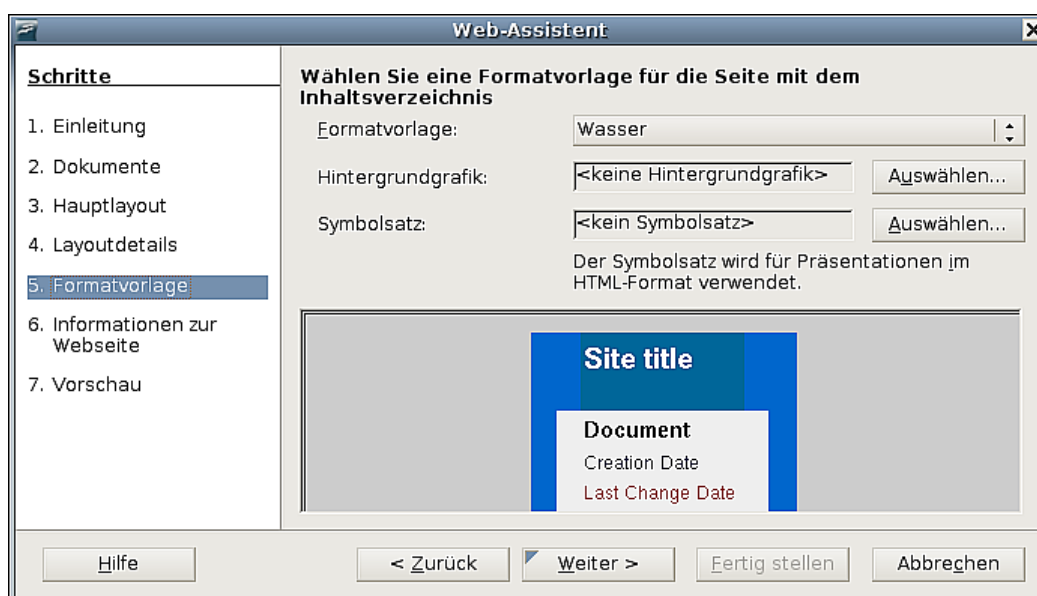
Web-Assistent

Schritte

1. Einleitung
2. Dokumente
3. Hauptlayout
4. Layoutdetails
5. Formatvorlage
6. Informationen zur Webseite
7. Vorschau

Wählen Sie eine Formatvorlage für die Seite mit dem Inhaltsverzeichnis

Formatvorlage: Wasser

Hintergrundgrafik: <keine Hintergrundgrafik> Auswählen...

Symbolsatz: <kein Symbolsatz> Auswählen...

Der Symbolsatz wird für Präsentationen im HTML-Format verwendet.

Site title

Document

Creation Date

Last Change Date

Hilfe

< Zurück

Weiter >

Fertig stellen

Abbrechen